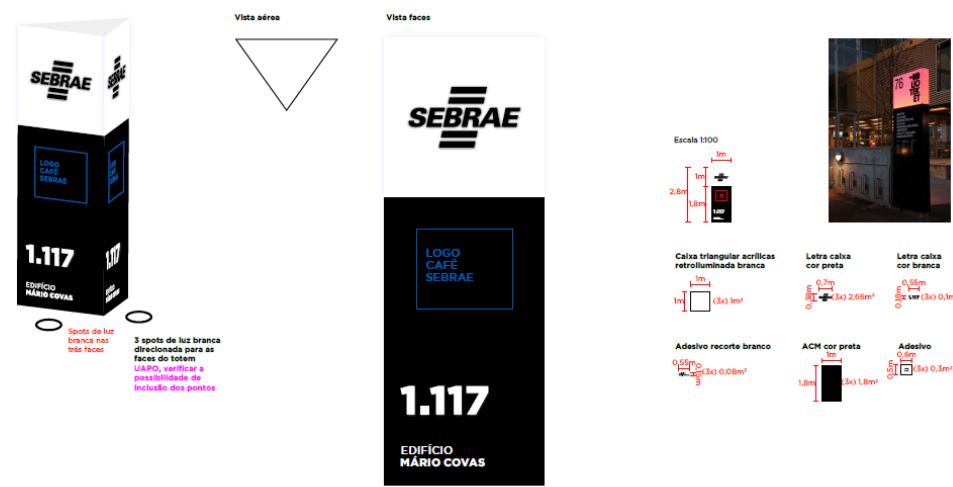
SEBRAE

LOGO CAFÉ SEBRAE

1.117

EDIFÍCIO MÁRIO COVAS

Spots de luz branca nas três faces

3 spots de luz branca direcionada para as faces do totem

UAPO, verificar a possibilidade de inclusão dos pontos

Vista aérea

Vista faces

SEBRAE

LOGO CAFÉ SEBRAE

1.117

EDIFÍCIO MÁRIO COVAS

Escala 1:100

1m

1m

2,8m

1,8m

Caixa triangular acrílicas retroiluminada branca

1m

1m

(3x) 1m²

Letra caixa cor preta

0,7m

0,3m

(3x) 2,66m²

Letra caixa cor branca

0,55m

0,18m

(3x) 0,1m²

Adesivo recorte branco

0,55m

0,15m

(3x) 0,08m²

ACM cor preta

1m

1,8m

(3x) 1,8m²

Adesivo

0,6m

0,5m

(3x) 0,3m²